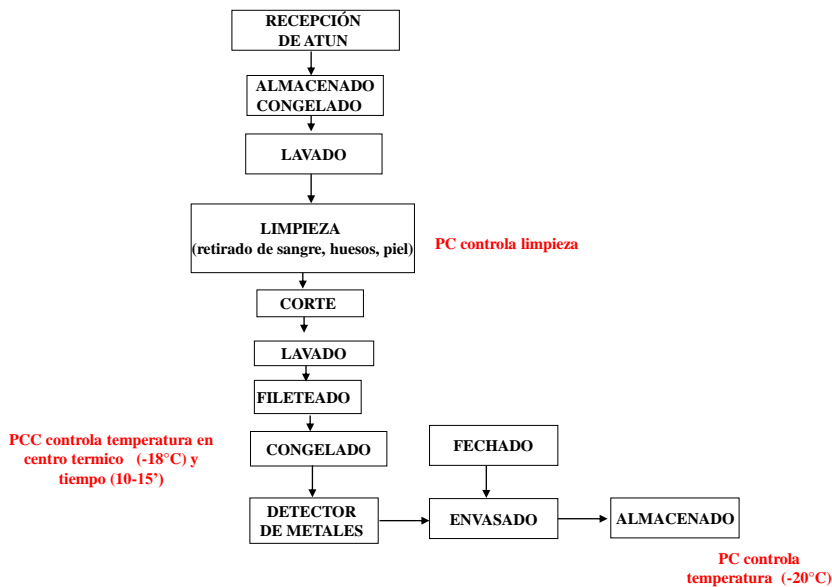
RECEPCIÓN DE ATUN

ALMACENADO CONGELADO

LAVADO

LIMPIEZA (retirado de sangre, huesos, piel)

PC controla limpieza

CORTE

LAVADO

FILETEADO

PCC controla temperatura en centro termico (-18°C) y tiempo (10-15')

CONGELADO

FECHADO

DETECTOR DE METALES

ENVASADO

ALMACENADO

PC controla temperatura (-20°C)